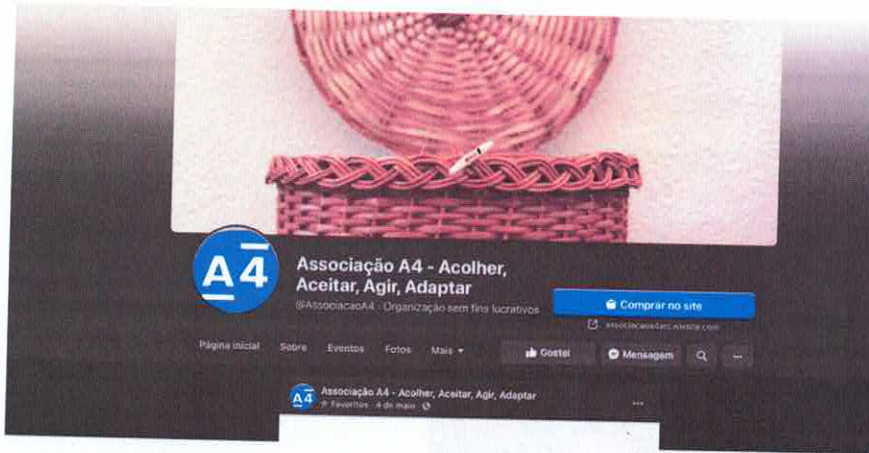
A4

Associação A4 - Acolher, Aceitar, Agir, Adaptar

@AssociacaoA4 · Organização sem fins lucrativos

Comprar no site

associacaoa4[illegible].wixsite.com

Página inicial Sobre Eventos Fotos Mais ▾

Gosto!

Mensagem

...

A4 Associação A4 - Acolher, Aceitar, Agir, Adaptar

Favoritos · 4 de maio ·

...